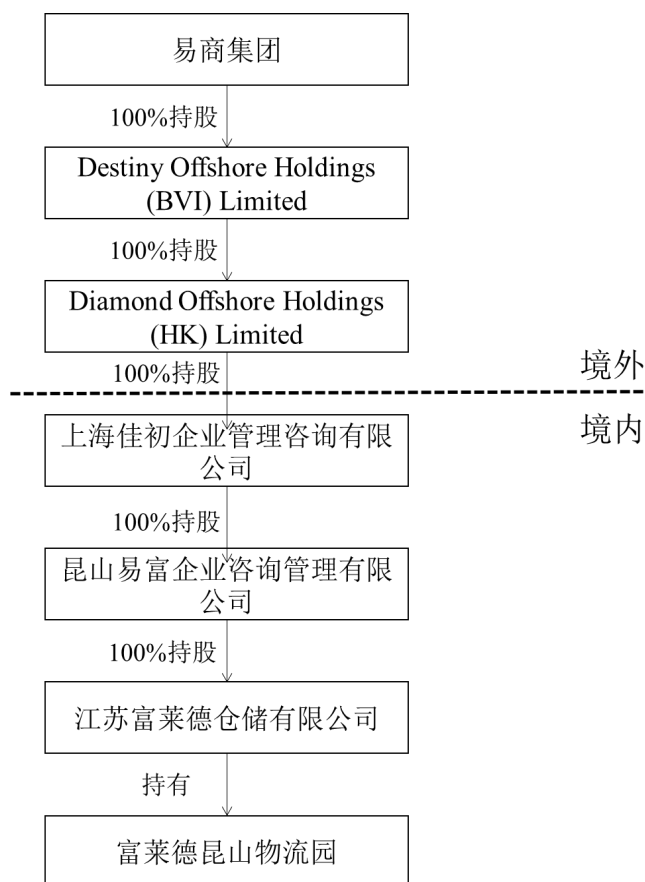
易商集团

100%持股

Destiny Offshore Holdings (BVI) Limited

100%持股

Diamond Offshore Holdings (HK) Limited

100%持股

境外

境内

上海佳初企业管理咨询有限公司

100%持股

昆山易富企业咨询管理有限公司

100%持股

江苏富莱德仓储有限公司

持有

富莱德昆山物流园